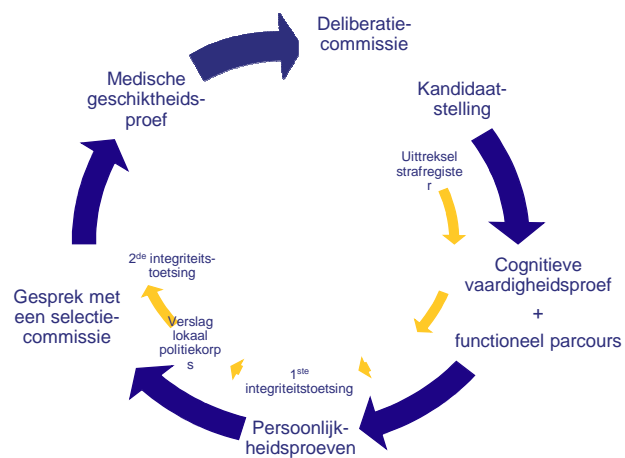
Deliberatiecommissie

Kandidaatstelling

Uittreksel strafregister

Cognitieve vaardigheidsproef

+

functioneel parcours

Persoonlijkheidsproeven

$1^{ste}$ integriteitstoetsing

Verslag lokaal politiekorps

$2^{de}$ integriteitstoetsing

Gesprek met een selectiecommissie

Medische geschiktheidsproef